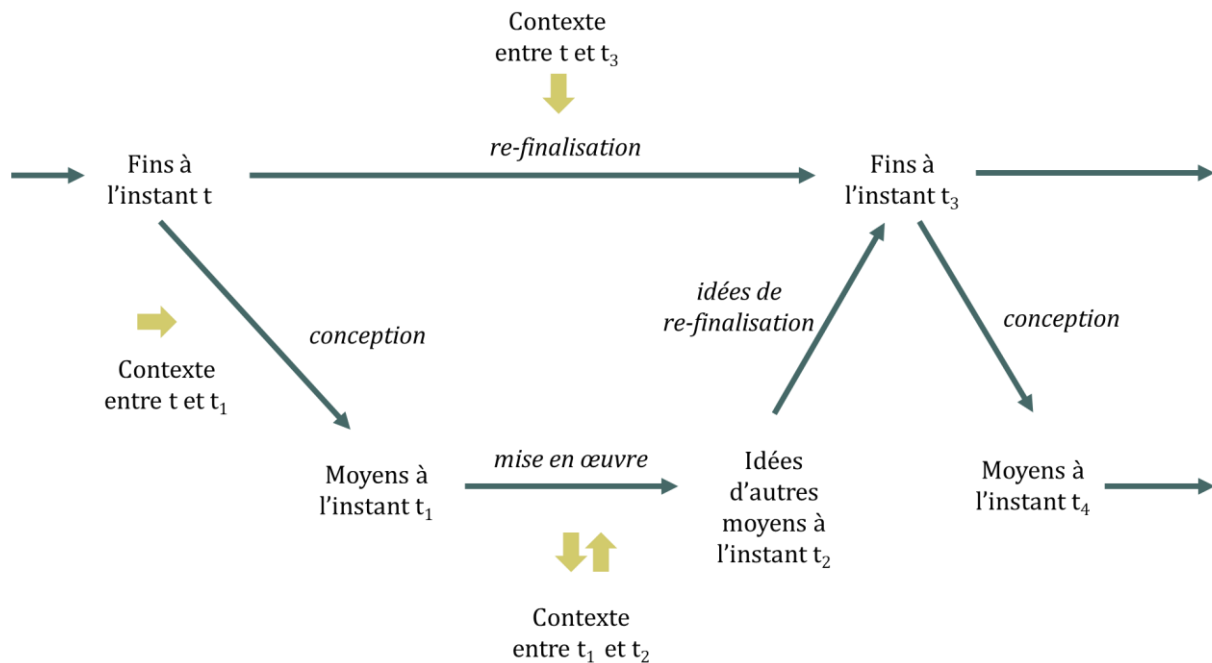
Contexte entre t et $t_3$

re-finalisation

Fins à l'instant t

Fins à l'instant $t_3$

conception

Contexte entre t et $t_1$

idées de re-finalisation

conception

Moyens à l'instant $t_1$

mise en œuvre

Idées d'autres moyens à l'instant $t_2$

Moyens à l'instant $t_4$

Contexte entre $t_1$ et $t_2$